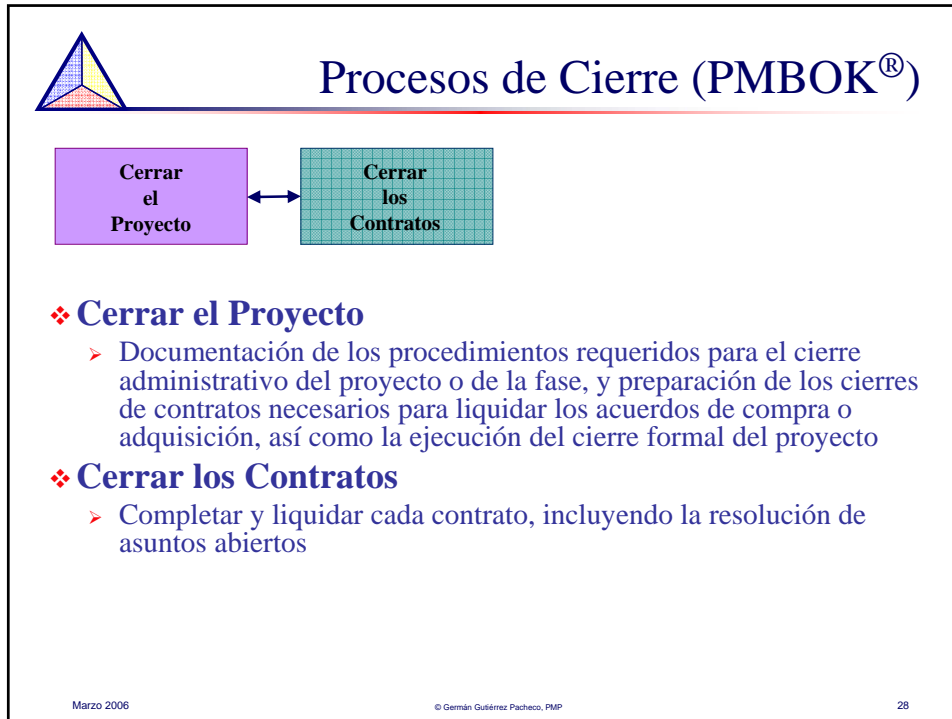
Procesos de Cierre (PMBOK®)

Cerrar el Proyecto

Cerrar los Contratos

❖ Cerrar el Proyecto

➢ Documentación de los procedimientos requeridos para el cierre administrativo del proyecto o de la fase, y preparación de los cierres de contratos necesarios para liquidar los acuerdos de compra o adquisición, así como la ejecución del cierre formal del proyecto

❖ Cerrar los Contratos

➢ Completar y liquidar cada contrato, incluyendo la resolución de asuntos abiertos

Marzo 2006

© Germán Gutiérrez Pacheco, PMP

28